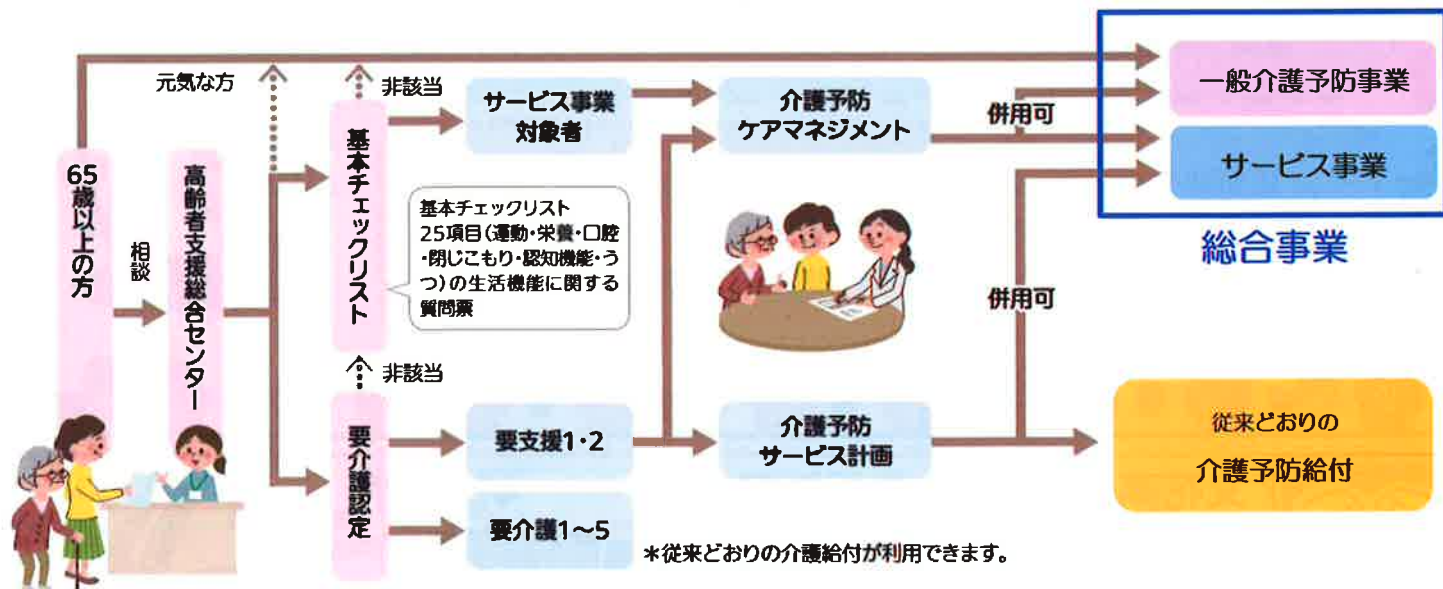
元気な方

65歳以上の方

相談

高齢者支援総合センター

非該当

基本チェックリスト

基本チェックリスト
25項目(運動・栄養・口腔・閉じこもり・認知機能・うつ)の生活機能に関する質問票

非該当

要介護認定

サービス事業対象者

要支援1・2

要介護1～5

介護予防ケアマネジメント

介護予防サービス計画

併用可

併用可

一般介護予防事業

サービス事業

総合事業

従来どおりの
介護予防給付

＊従来どおりの介護給付が利用できます。